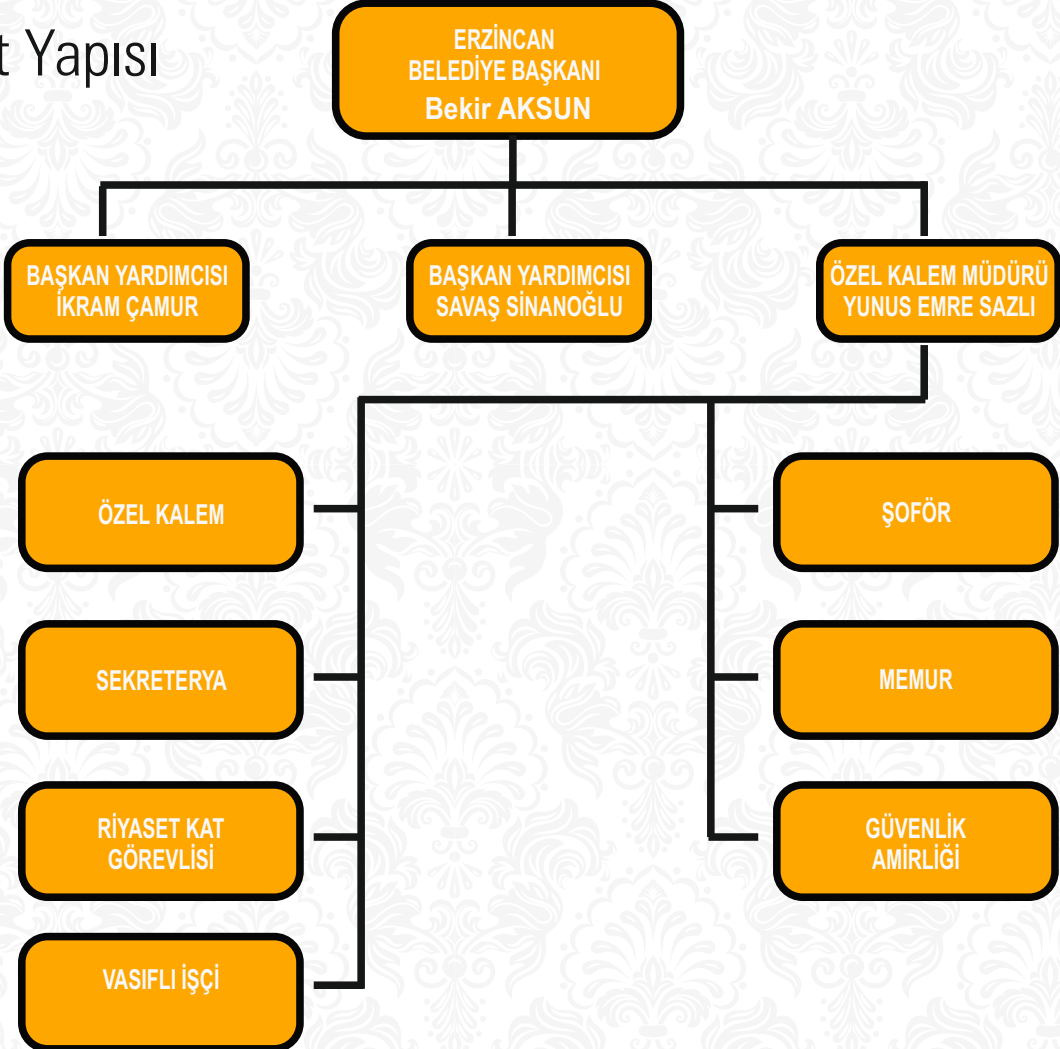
t Yapısı

ERZİNCAN
BELEDİYE BAŞKANI
Bekir AKSUN

BAŞKAN YARDIMCISI
İKRAM ÇAMUR

BAŞKAN YARDIMCISI
SAVAŞ SİNANOĞLU

ÖZEL KALEM MÜDÜRÜ
YUNUS EMRE SAZLI

ÖZEL KALEM

SEKRETERYA

RİYASET KAT GÖREVLİSİ

VASIFLI İŞÇİ

ŞOFÖR

MEMUR

GÜVENLİK AMİRLİĞİ